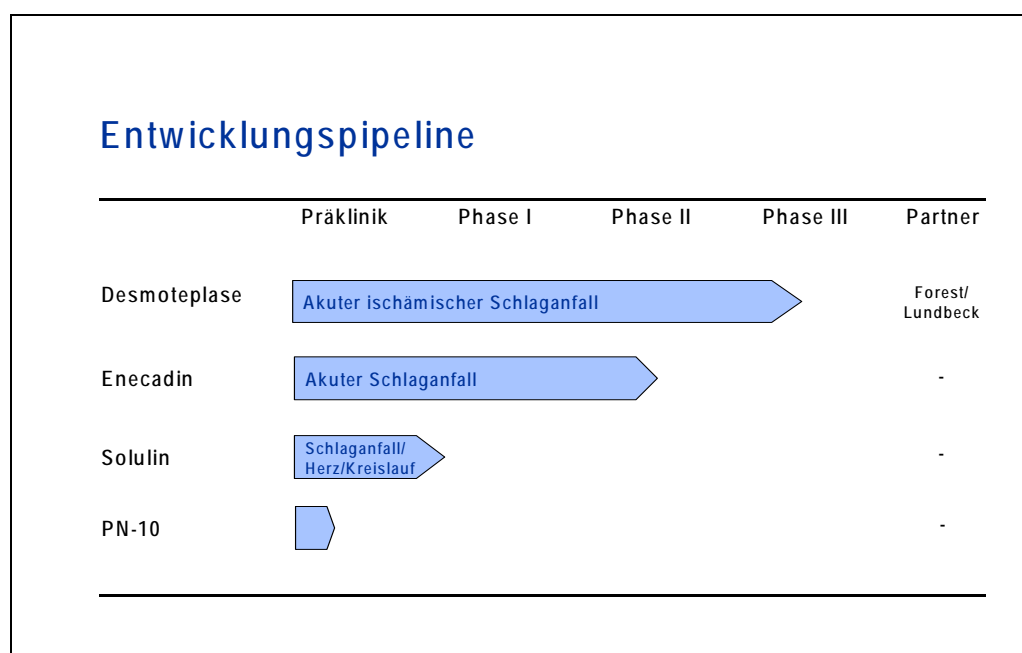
Entwicklungspipeline

|  | Präklinik | Phase I | Phase II | Phase III | Partner |
|---|---|---|---|---|---|
| Desmoteplase | Akuter ischämischer Schlaganfall | | | | Forest/ Lundbeck |
| Enecadin | Akuter Schlaganfall | | | | - |
| Solulin | Schlaganfall/ Herz/Kreislauf | | | | - |
| PN-10 | | | | | - |